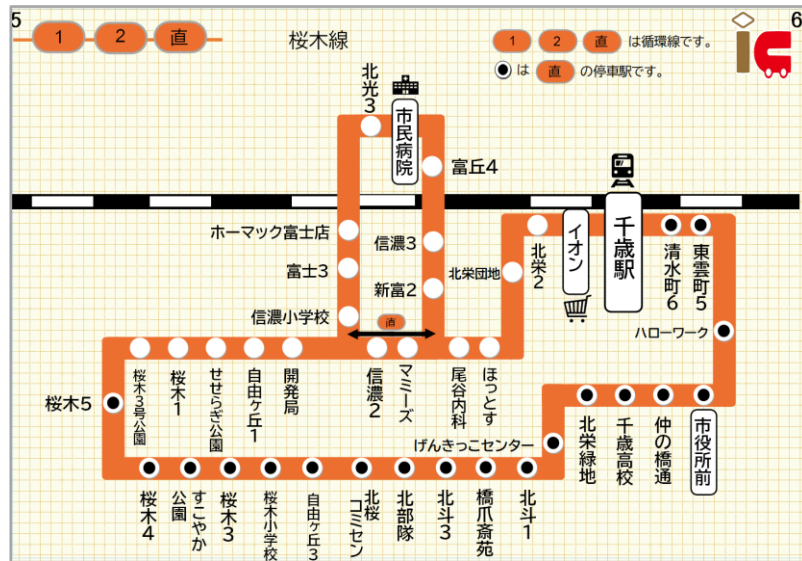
5

1 2 直

桜木線

1 2 直 は循環線です。

は 直 の停車駅です。

6

IC

北光3

市民病院

富丘4

千歳駅

ホーマック富士店

信濃3

イオン

北栄2

清水町6

東雲町5

富士3

北栄団地

新富2

信濃小学校

直

ハローワーク

桜木5

桜木3号公園

桜木1

せせらぎ公園

自由ヶ丘1

開発局

信濃2

マミーズ

尾谷内科

ほっとす

北栄緑地

千歳高校

仲の橋通

市役所前

げんきっこセンター

桜木4

すこやか公園

桜木3

桜木小学校

自由ヶ丘3

北桜コミセン

北部隊

北斗3

橋爪斎苑

北斗1